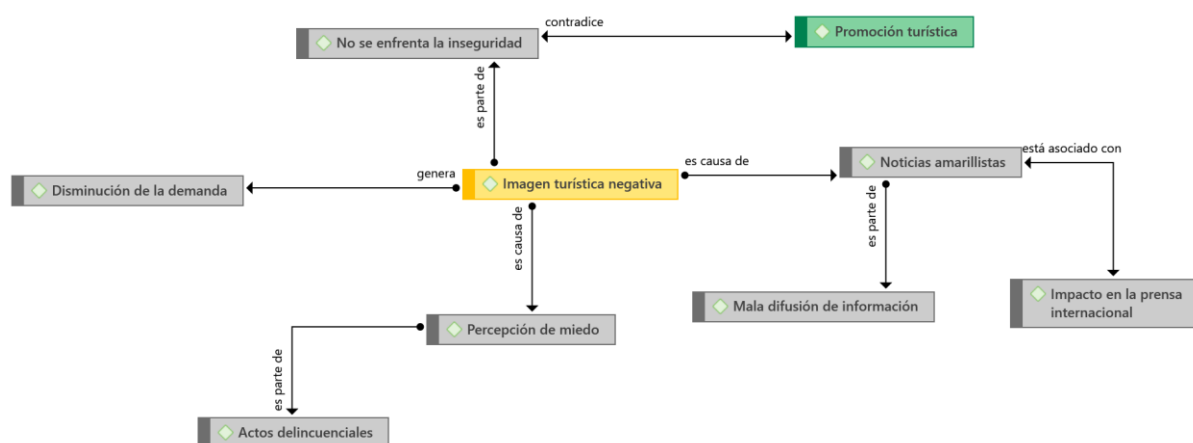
No se enfrenta la inseguridad

contradice

Promoción turística

es parte de

genera

Disminución de la demanda

Imagen turística negativa

es causa de

Noticias amarillistas

está asociado con

es causa de

es parte de

Mala difusión de información

Impacto en la prensa internacional

Percepción de miedo

es parte de

Actos delincuenciales